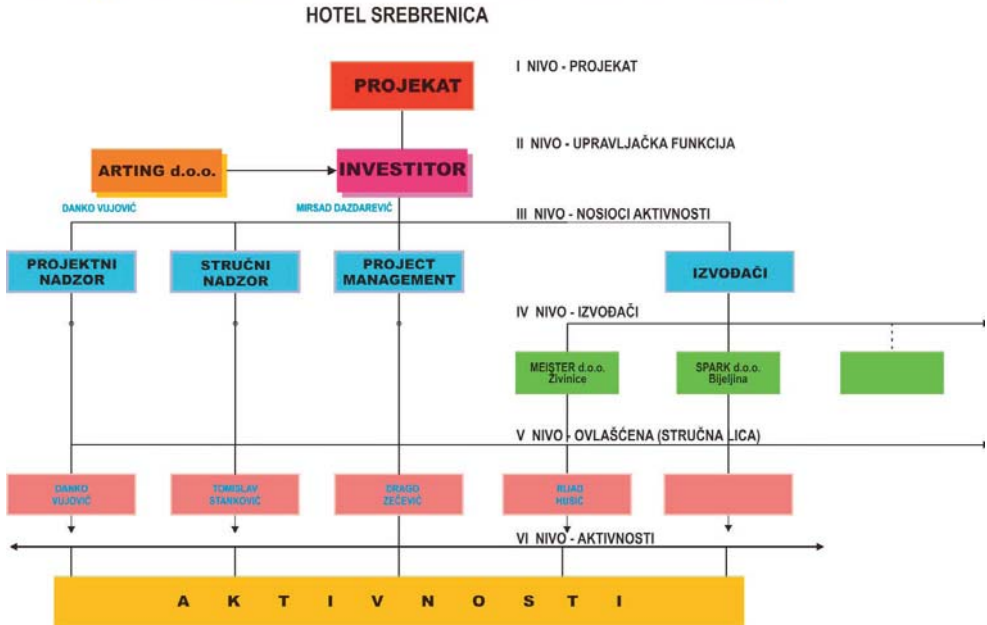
HOTEL SREBRENICA

PROJEKAT

I NIVO - PROJEKAT

ARTING d.o.o.

INVESTITOR

II NIVO - UPRAVLJAČKA FUNKCIJA

DANKO VUJOVIĆ

MIRSAD DAZDAREVIĆ

III NIVO - NOSIOCI AKTIVNOSTI

PROJEKTNI NADZOR

STRUČNI NADZOR

PROJECT MANAGEMENT

IZVOĐAČI

IV NIVO - IZVOĐAČI

MEISTER d.o.o. Živinice

SPARK d.o.o. Bijeljina

V NIVO - OVLAŠĆENA (STRUČNA LICA)

DANKO VUJOVIĆ

TOMISLAV STANKOVIĆ

DRAGO ZEČEVIĆ

RIJAD HUSIĆ

VI NIVO - AKTIVNOSTI

A K T I V N O S T I